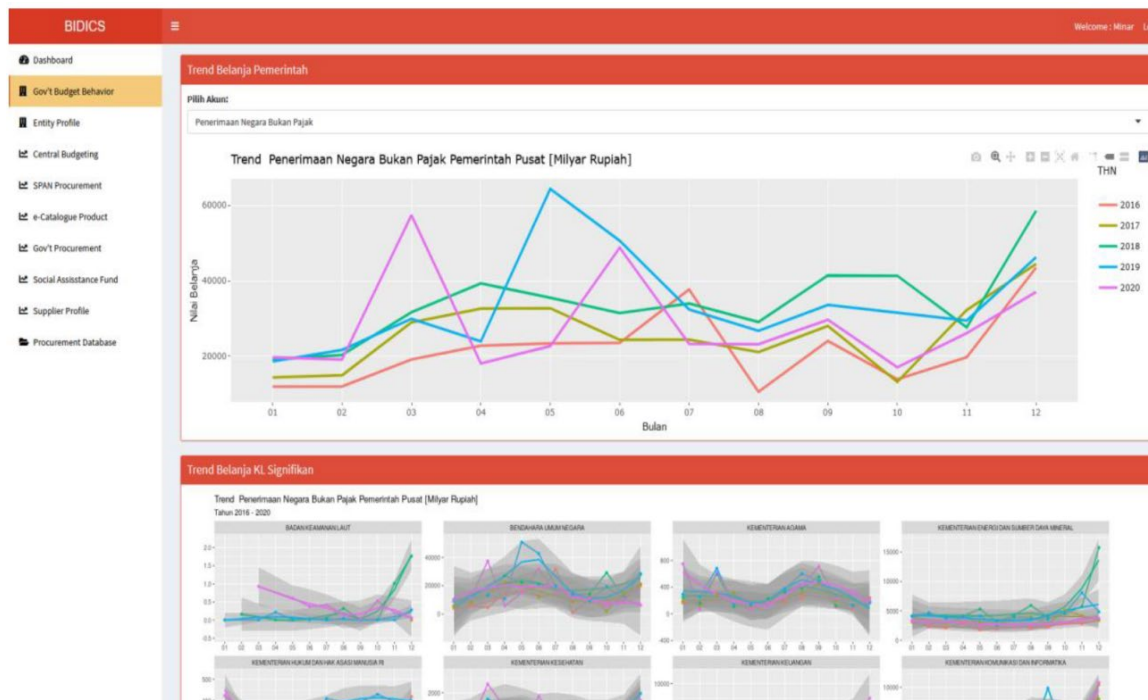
BIDICS

Welcome : Minar

Dashboard
Gov't Budget Behavior
Entity Profile
Central Budgeting
SPAN Procurement
e-Catalogue Product
Gov't Procurement
Social Assisstance Fund
Supplier Profile
Procurement Database

Trend Belanja Pemerintah

Pilih Akun:

Penerimaan Negara Bukan Pajak

Trend Penerimaan Negara Bukan Pajak Pemerintah Pusat [Milyar Rupiah]

THN
2016
2017
2018
2019
2020

Nilai Belanja

60000
40000
20000

01 02 03 04 05 06 07 08 09 10 11 12

Bulan

Trend Belanja KL Signifikan

Trend Penerimaan Negara Bukan Pajak Pemerintah Pusat [Milyar Rupiah]
Tahun 2016 - 2020

BADAN KEAMANAN LAUT
BENDAHARA UMUM NEGARA
KEMENTERIAN AGAMA
KEMENTERIAN ENERGI DAN SUMBER DAYA MINERAL
KEMENTERIAN HUKUM DAN HAK ASASI MANUSIA RI
KEMENTERIAN KESEHATAN
KEMENTERIAN KEUANGAN
KEMENTERIAN KOMUNIKASI DAN INFORMATIKA